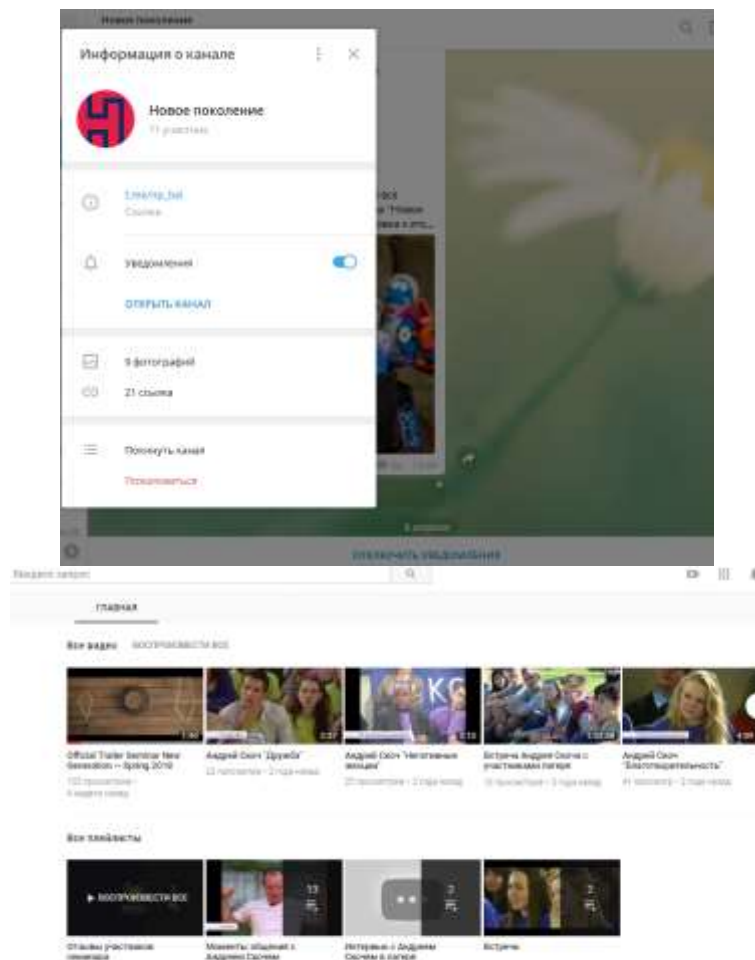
Новое поколение

Информация о канале

Новое поколение
11 участник

t.me/np_bal
Ссылка

Уведомления

ОТКРЫТЬ КАНАЛ

9 фотографий

21 ссылка

Покинуть канал

Пожаловаться

ОТКЛЮЧИТЬ УВЕДОМЛЕНИЯ

Введите запрос

ГЛАВНАЯ

Все видео ВОСПРОИЗВЕСТИ ВСЕ

Official Trailer Seminar New Generation — Spring 2019
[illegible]

Андрей Окон "Дружба"
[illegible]

Андрей Окон "Негативные эмоции"
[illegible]

Встреча Андрея Окона с участниками лагеря
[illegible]

Андрей Окон "Благотворительность"
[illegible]

Все плейлисты

ВОСПРОИЗВЕСТИ ВСЕ

Отзывы участников семинара

Моменты общения с Андреем Оконом

Интервью с Андреем Оконом в лагере

Встречи